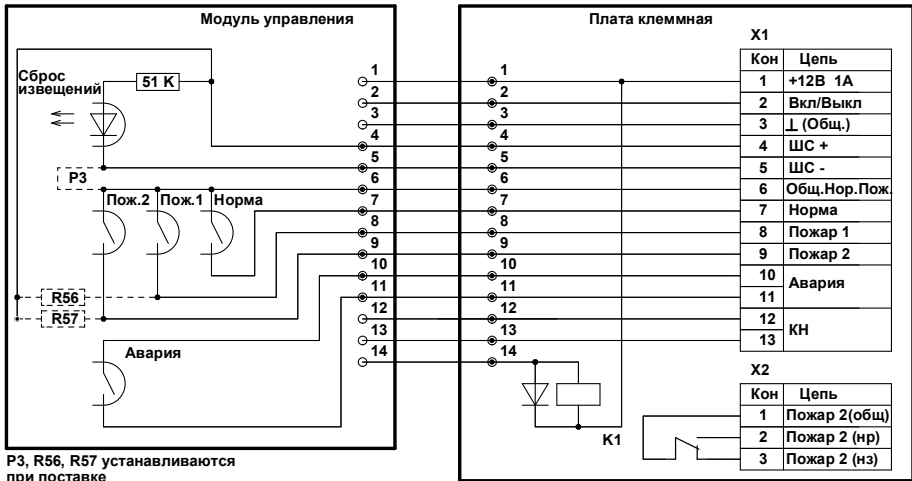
Модуль управления

Сброс извещений

51 K

P3

Пож.2 Пож.1 Норма

R56

R57

Авария

1 2 3 4 5 6 7 8 9 10 11 12 13 14

P3, R56, R57 устанавливаются при поставке

Плата клеммная

1 2 3 4 5 6 7 8 9 10 11 12 13 14

K1

X1

| Кон | Цепь |
|---|---|
| 1 | +12В 1А |
| 2 | Вкл/Выкл |
| 3 | ⊥ (Общ.) |
| 4 | ШС + |
| 5 | ШС - |
| 6 | Общ.Нор.Пож. |
| 7 | Норма |
| 8 | Пожар 1 |
| 9 | Пожар 2 |
| 10 | Авария |
| 11 | |
| 12 | КН |
| 13 | |

X2

| Кон | Цепь |
|---|---|
| 1 | Пожар 2(общ) |
| 2 | Пожар 2 (нр) |
| 3 | Пожар 2 (нз) |